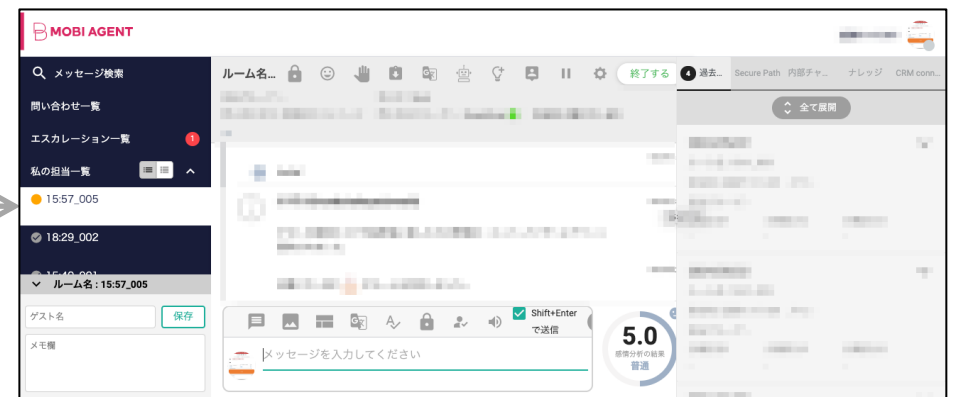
MOBI AGENT

メッセージ検索
問い合わせ一覧
エスカレーション一覧 1
私の担当一覧
15:57_005
18:29_002
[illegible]
ルーム名：15:57_005
ゲスト名
保存
メモ欄

ルーム名...
終了する
4 過去...
Secure Path
内部チャ...
ナレッジ
CRM conn...
全て展開

Shift+Enter で送信
メッセージを入力してください
5.0
感情分析の結果
普通